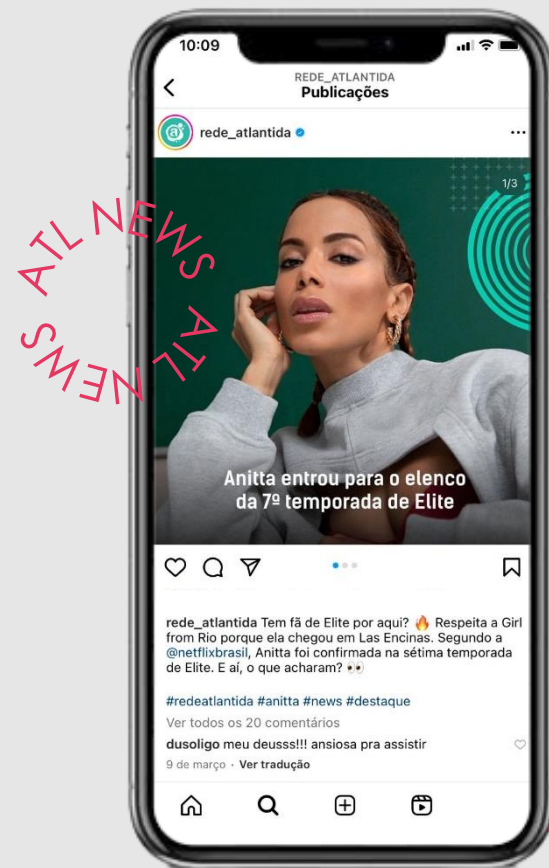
ATL NEWS ATL NEWS

10:09

REDE_ATLANTIDA
Publicações

rede_atlantida

1/3

Anitta entrou para o elenco da 7º temporada de Elite

rede_atlantida Tem fã de Elite por aqui? 🔥 Respeita a Girl from Rio porque ela chegou em Las Encinas. Segundo a @netflixbrasil, Anitta foi confirmada na sétima temporada de Elite. E aí, o que acharam? 👀

#redeatlantida #anitta #news #destaque

Ver todos os 20 comentários

dusoligo meu deusss!!! ansiosa pra assistir

9 de março · Ver tradução